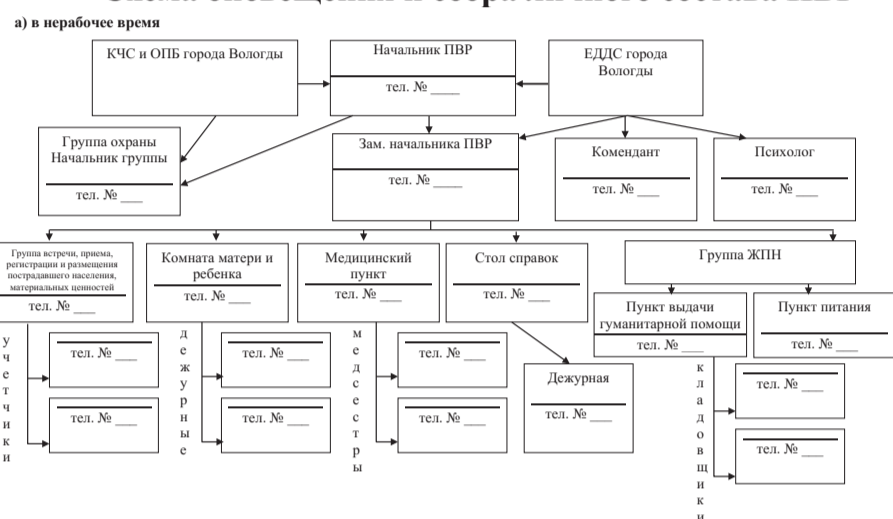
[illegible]

а) в нерабочее время

КЧС и ОПБ города Вологды

Начальник ПВР

тел. № ____

ЕДДС города Вологды

Группа охраны Начальник группы

тел. № ___

Зам. начальника ПВР

тел. № ____

Комендант

тел. № ___

Психолог

тел. № ___

Группа встречи, приема, регистрации и размещения пострадавшего населения, материальных ценностей

тел. № ___

Комната матери и ребенка

тел. № ___

Медицинский пункт

тел. № ___

Стол справок

тел. № ___

Группа ЖПН

Пункт выдачи гуманитарной помощи

тел. № ___

Пункт питания

тел. № ___

учетчики

тел. № ___

тел. № ___

дежурные

тел. № ___

тел. № ___

медсестры

тел. № ___

тел. № ___

Дежурная

тел. № ___

кладовщики

тел. № ___

тел. № ___